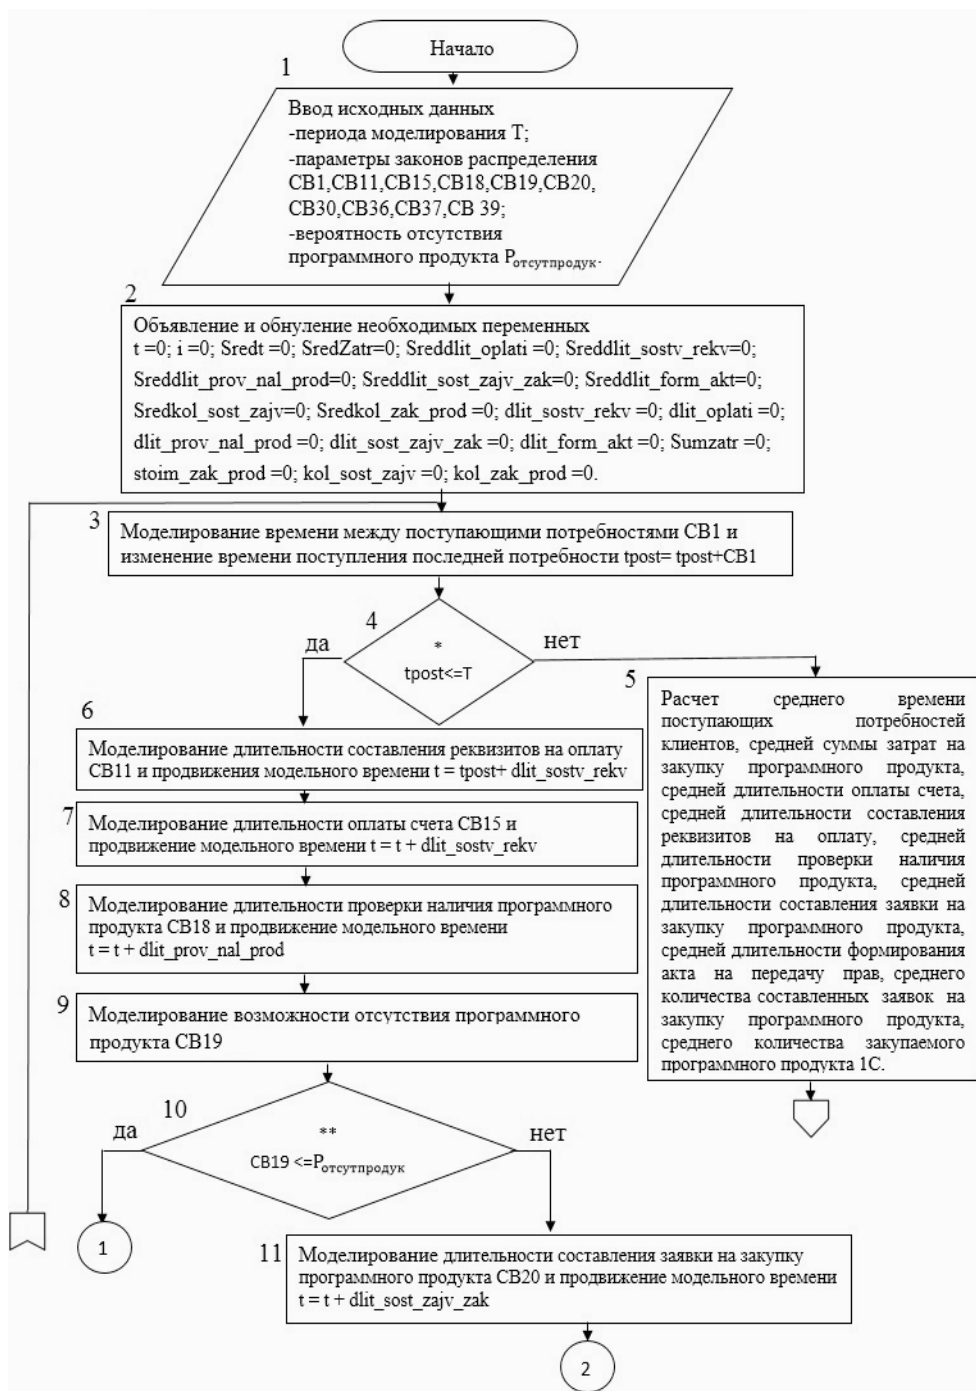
Начало

1

Ввод исходных данных
-периода моделирования T;
-параметры законов распределения СВ1,СВ11,СВ15,СВ18,СВ19,СВ20, СВ30,СВ36,СВ37,СВ 39;
-вероятность отсутствия программного продукта $P_{отсутпродук}$.

2

Объявление и обнуление необходимых переменных
t =0; i =0; Sredt =0; SredZatr=0; Sreddlit_oplati =0; Sreddlit_sostv_rekv=0; Sreddlit_prov_nal_prod=0; Sreddlit_sost_zajv_zak=0; Sreddlit_form_akt=0; Sredkol_sost_zajv=0; Sredkol_zak_prod =0; dlit_sostv_rekv =0; dlit_oplati =0; dlit_prov_nal_prod =0; dlit_sost_zajv_zak =0; dlit_form_akt =0; Sumzatr =0; stoim_zak_prod =0; kol_sost_zajv =0; kol_zak_prod =0.

3

Моделирование времени между поступающими потребностями СВ1 и изменение времени поступления последней потребности tpost= tpost+CB1

4

да

*
tpost<=T

нет

5

Расчет среднего времени поступающих потребностей клиентов, средней суммы затрат на закупку программного продукта, средней длительности оплаты счета, средней длительности составления реквизитов на оплату, средней длительности проверки наличия программного продукта, средней длительности составления заявки на закупку программного продукта, средней длительности формирования акта на передачу прав, среднего количества составленных заявок на закупку программного продукта, среднего количества закупаемого программного продукта 1С.

6

Моделирование длительности составления реквизитов на оплату СВ11 и продвижения модельного времени t = tpost+ dlit_sostv_rekv

7

Моделирование длительности оплаты счета СВ15 и продвижение модельного времени t = t + dlit_sostv_rekv

8

Моделирование длительности проверки наличия программного продукта СВ18 и продвижение модельного времени t = t + dlit_prov_nal_prod

9

Моделирование возможности отсутствия программного продукта СВ19

10

да

**
CB19 <=$P_{отсутпродук}$

нет

1

11

Моделирование длительности составления заявки на закупку программного продукта СВ20 и продвижение модельного времени t = t + dlit_sost_zajv_zak

2